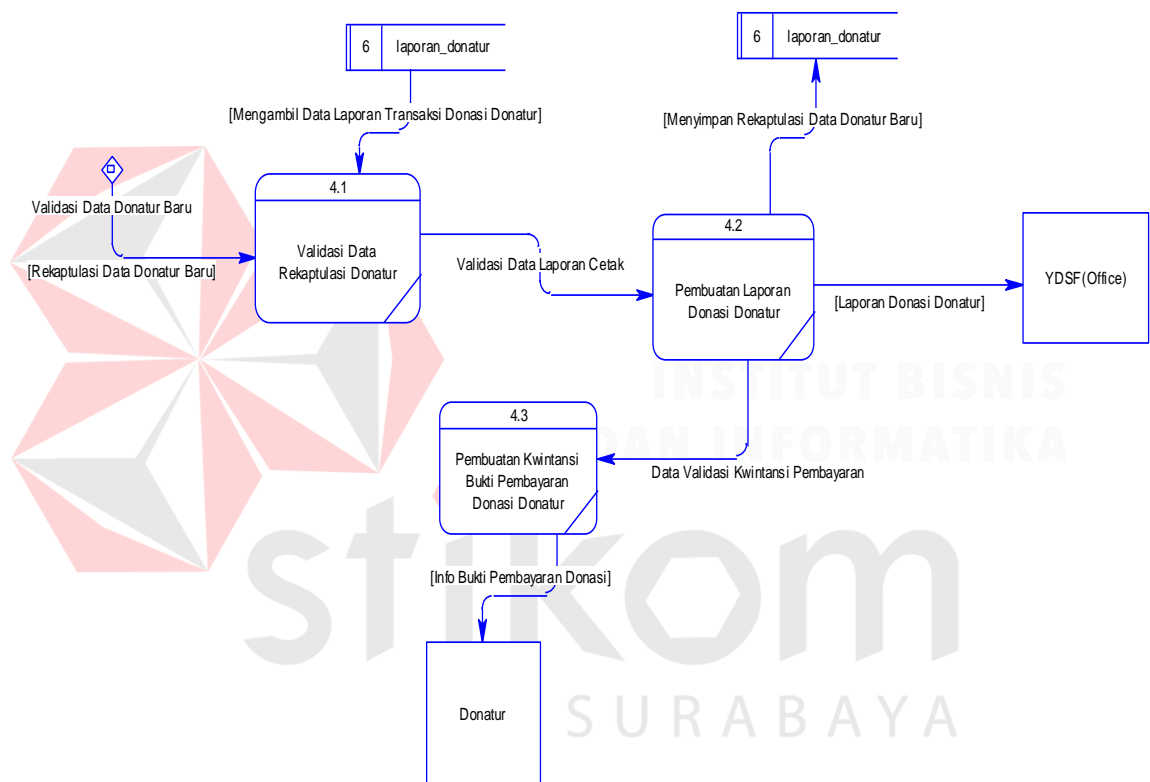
6 laporan_donatur

[Mengambil Data Laporan Transaksi Donasi Donatur]

6 laporan_donatur

[Menyimpan Rekaptulasi Data Donatur Baru]

Validasi Data Donatur Baru

[Rekaptulasi Data Donatur Baru]

4.1

Validasi Data Rekaptulasi Donatur

Validasi Data Laporan Cetak

4.2

Pembuatan Laporan Donasi Donatur

[Laporan Donasi Donatur]

YDSF(Office)

INSTITUT BISNIS DAN INFORMATIKA

4.3

Pembuatan Kwintansi Bukti Pembayaran Donasi Donatur

Data Validasi Kwintansi Pembayaran

[Info Bukti Pembayaran Donasi]

stikom

Donatur

SURABAYA